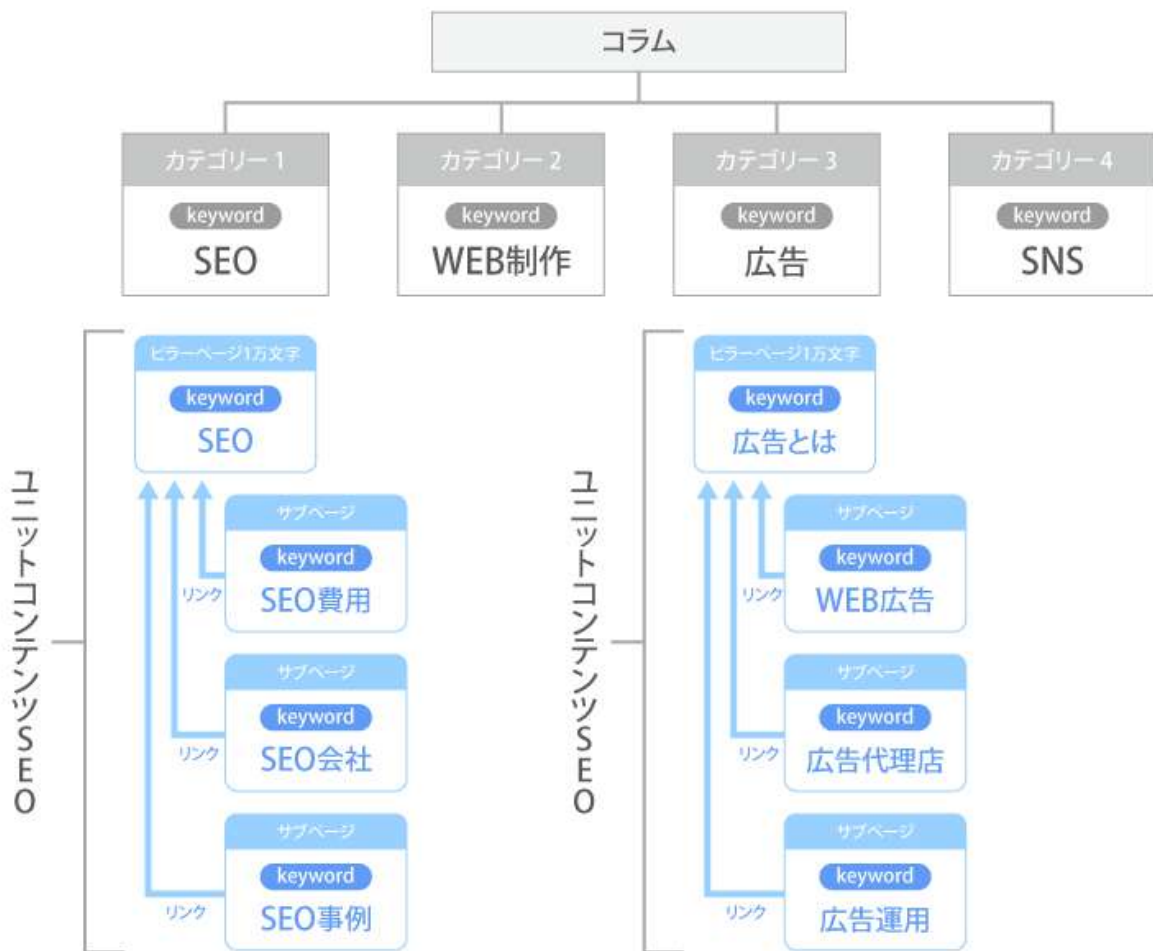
コラム

カテゴリー 1
keyword
SEO

カテゴリー 2
keyword
WEB制作

カテゴリー 3
keyword
広告

カテゴリー 4
keyword
SNS

ユニットコンテンツSEO

ピラーページ1万文字
keyword
SEO

サブページ
keyword
SEO費用
リンク

サブページ
keyword
SEO会社
リンク

サブページ
keyword
SEO事例
リンク

ユニットコンテンツSEO

ピラーページ1万文字
keyword
広告とは

サブページ
keyword
WEB広告
リンク

サブページ
keyword
広告代理店
リンク

サブページ
keyword
広告運用
リンク